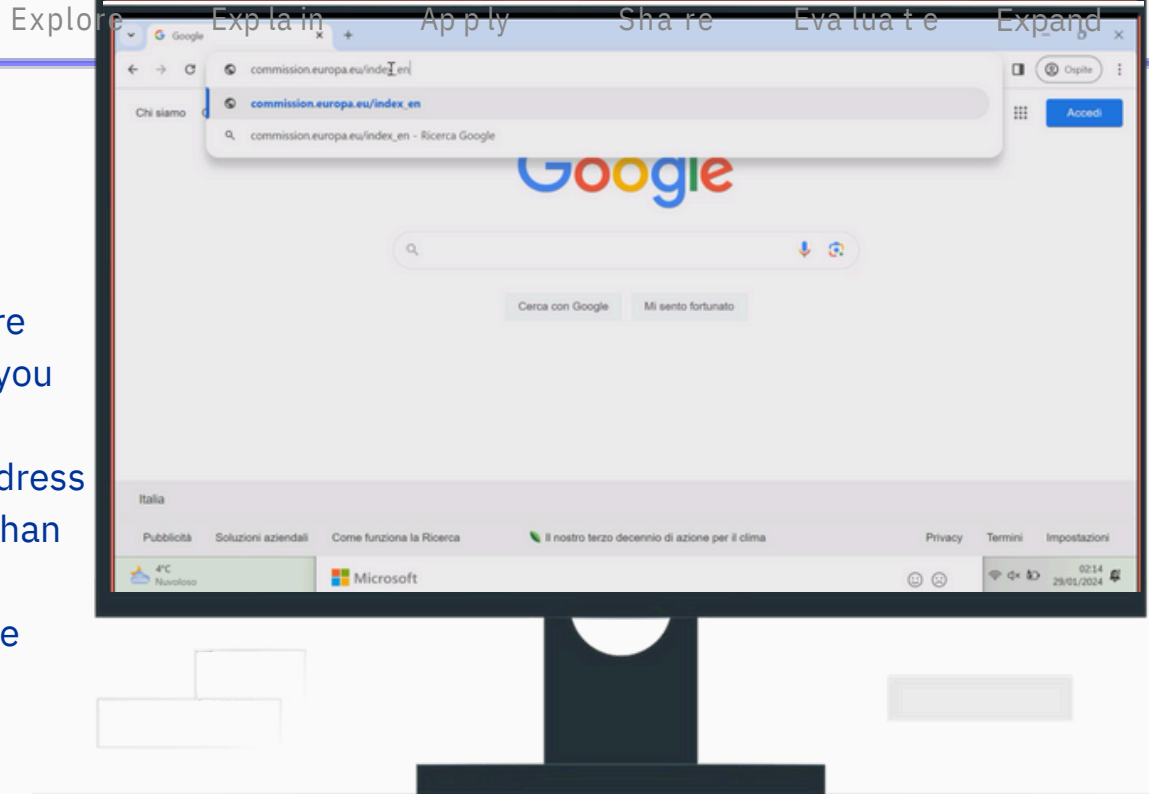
Explore Exp la in Ap p ly Sha re Eva lua t e Expand

Google

commission.europa.eu/index_en

Ospite

Chi siamo

commission.europa.eu/index_en

commission.europa.eu/index_en - Ricerca Google

Accedi

Google

Cerca con Google Mi sento fortunato

re
you

dress
han

e

Italia

Pubblicità Soluzioni aziendali Come funziona la Ricerca Il nostro terzo decennio di azione per il clima Privacy Termini Impostazioni

4°C Nuvoloso

Microsoft

02:14 29/01/2024